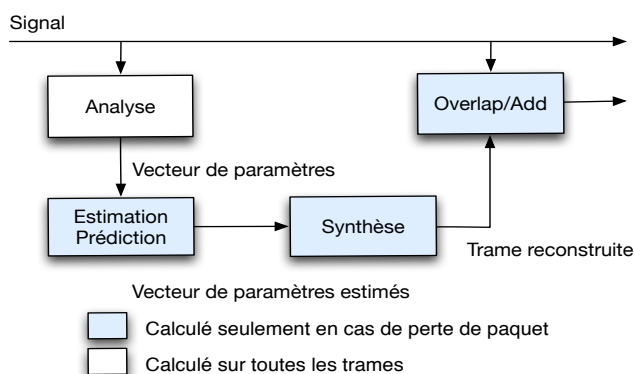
Signal

Analyse

Overlap/Add

Vecteur de paramètres

Estimation
Prédiction

Synthèse

Trame reconstruite

Vecteur de paramètres estimés

Calculé seulement en cas de perte de paquet

Calculé sur toutes les trames